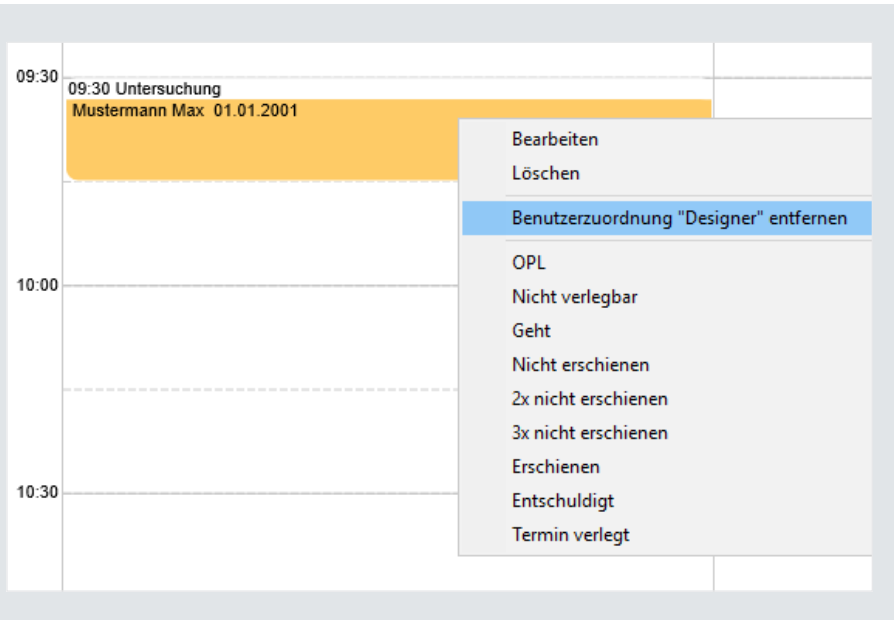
09:30

09:30 Untersuchung
Mustermann Max 01.01.2001

10:00

10:30

Bearbeiten
Löschen
Benutzerzuordnung "Designer" entfernen
OPL
Nicht verlegbar
Geht
Nicht erschienen
2x nicht erschienen
3x nicht erschienen
Erschienen
Entschuldigt
Termin verlegt